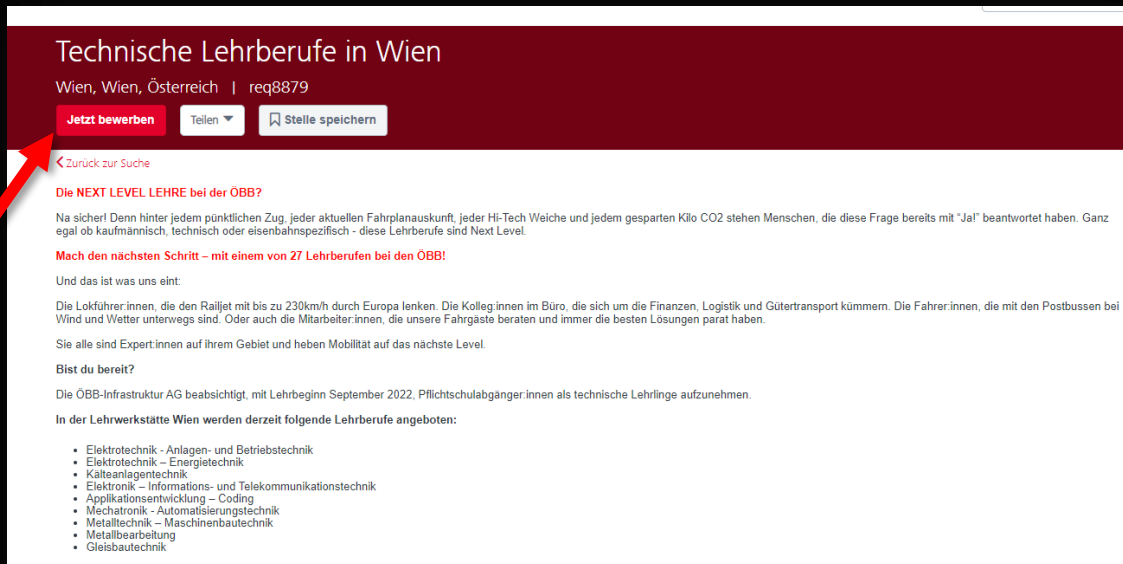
Technische Lehrberufe in Wien

Wien, Wien, Österreich | req8879

Jetzt bewerben

Teilen

Stelle speichern

Zurück zur Suche

Die NEXT LEVEL LEHRE bei der ÖBB?

Na sicher! Denn hinter jedem pünktlichen Zug, jeder aktuellen Fahrplanauskunft, jeder Hi-Tech Weiche und jedem gesparten Kilo CO2 stehen Menschen, die diese Frage bereits mit "Ja!" beantwortet haben. Ganz egal ob kaufmännisch, technisch oder eisenbahnspezifisch - diese Lehrberufe sind Next Level.

Mach den nächsten Schritt – mit einem von 27 Lehrberufen bei den ÖBB!

Und das ist was uns eint:

Die Lokführer:innen, die den Railjet mit bis zu 230km/h durch Europa lenken. Die Kolleg:innen im Büro, die sich um die Finanzen, Logistik und Gütertransport kümmern. Die Fahrer:innen, die mit den Postbussen bei Wind und Wetter unterwegs sind. Oder auch die Mitarbeiter:innen, die unsere Fahrgäste beraten und immer die besten Lösungen parat haben.

Sie alle sind Expert:innen auf ihrem Gebiet und heben Mobilität auf das nächste Level.

Bist du bereit?

Die ÖBB-Infrastruktur AG beabsichtigt, mit Lehrbeginn September 2022, Pflichtschulabgänger:innen als technische Lehrlinge aufzunehmen.

In der Lehrwerkstätte Wien werden derzeit folgende Lehrberufe angeboten:

- Elektrotechnik - Anlagen- und Betriebstechnik
- Elektrotechnik – Energietechnik
- Kalteanlagentechnik
- Elektronik – Informations- und Telekommunikationstechnik
- Applikationsentwicklung – Coding
- Mechatronik - Automatisierungstechnik
- Metalltechnik – Maschinenbautechnik
- Metallbearbeitung
- Gleisbautechnik